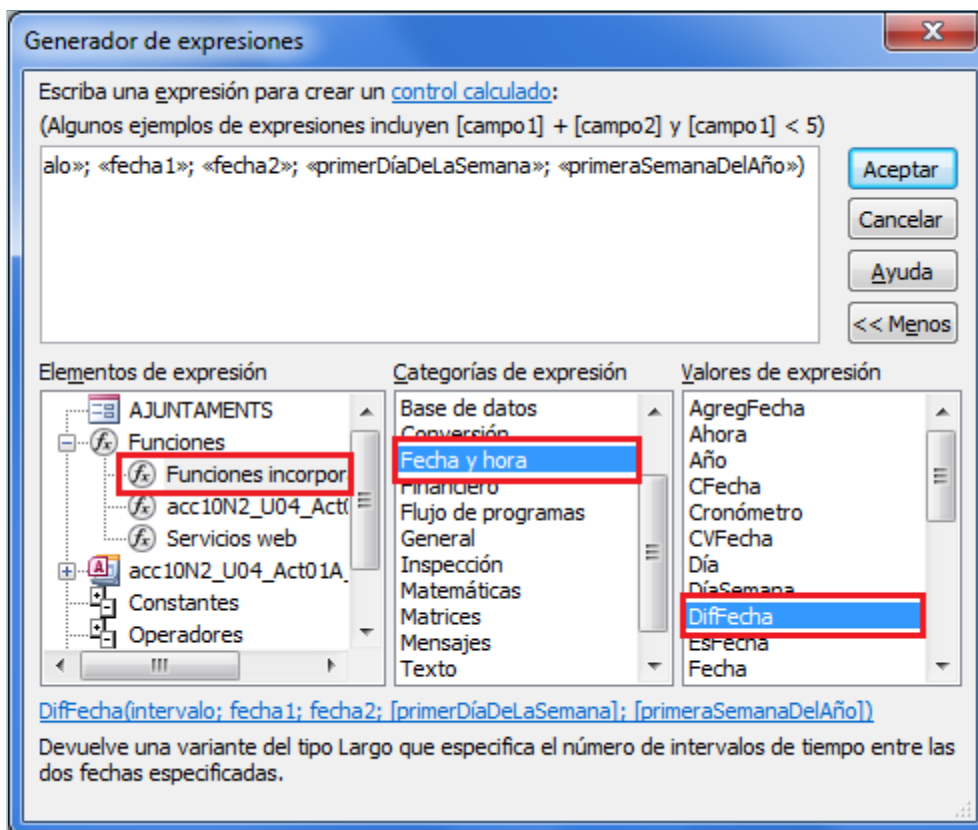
Generador de expresiones

X

Escriba una expresión para crear un control calculado:
(Algunos ejemplos de expresiones incluyen [campo1] + [campo2] y [campo1] < 5)

alo»; «fecha1»; «fecha2»; «primerDíaDeLaSemana»; «primeraSemanaDelAño»)

Aceptar
Cancelar
Ayuda
<< Menos

Elementos de expresión
AJUNTAMENTS
Funciones
Funciones incorpor
acc10N2_U04_Act(
Servicios web
acc10N2_U04_Act01A_
Constantes
Operadores

Categorías de expresión
Base de datos
Conversión
Fecha y hora
Financiero
Flujo de programas
General
Inspección
Matemáticas
Matrices
Mensajes
Texto

Valores de expresión
AgregFecha
Ahora
Año
CFecha
Cronómetro
CVFecha
Día
DíaSemana
DifFecha
EsFecha
Fecha

DifFecha(intervalo; fecha1; fecha2; [primerDíaDeLaSemana]; [primeraSemanaDelAño])

Devuelve una variante del tipo Largo que especifica el número de intervalos de tiempo entre las dos fechas especificadas.